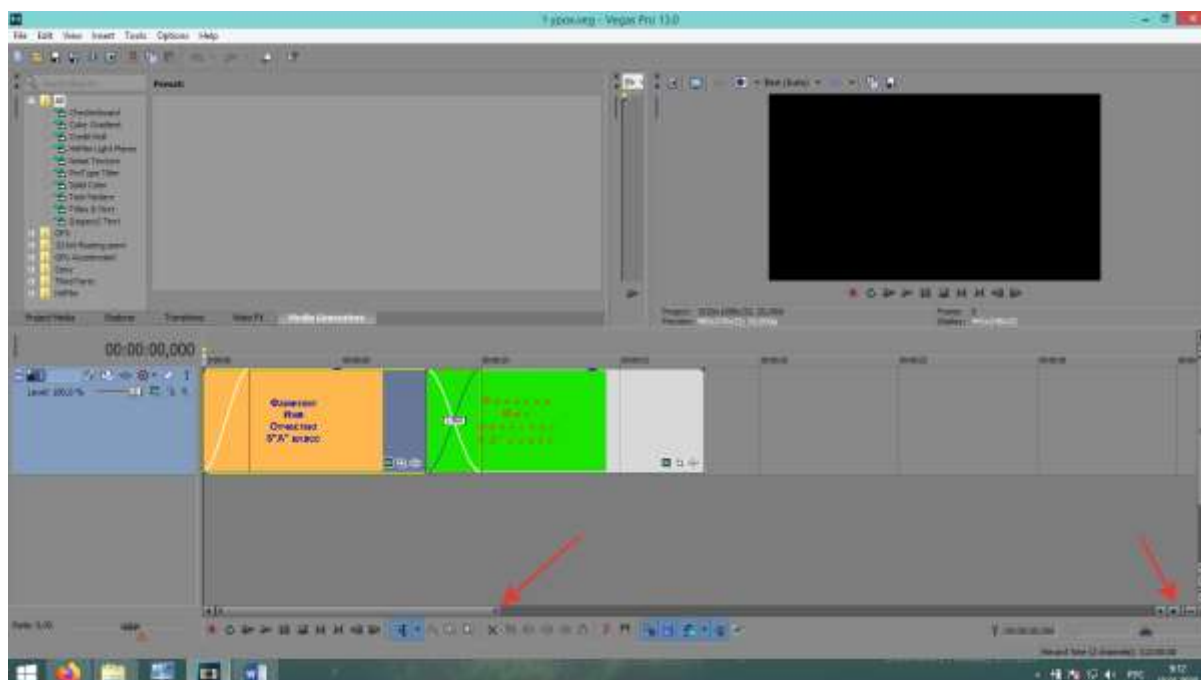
1 урок.veg - Vegas Pro 13.0

File Edit View Insert Tools Options Help

Presets

Checkerboard
Color Gradient
Credit Roll
NewBlue Light Flares
Noise Texture
ProType Titler
Solid Color
Test Pattern
Titles & Text
Legacy Text
OFX
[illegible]
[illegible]
Color
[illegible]
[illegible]

Project Media   Explorer   Transitions   Video FX   Media Generators

Project: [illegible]
Preview: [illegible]

Frame: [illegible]
Display: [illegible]

00:00:00,000

Level: 100,0 %

Фамилия
Имя
Отчество
5"А" класс

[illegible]

Rate: 0,00

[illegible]

ΡУС 9:12